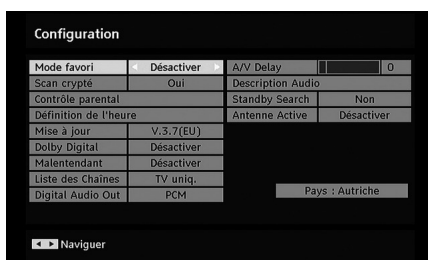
Configuration

| Mode favori | Désactiver |
|---|---|
| Scan crypté | Oui |
| Contrôle parental | |
| Définition de l'heure | |
| Mise à jour | V.3.7(EU) |
| Dolby Digital | Désactiver |
| Malentendant | Désactiver |
| Liste des Chaînes | TV uniq. |
| Digital Audio Out | PCM |

| A/V Delay | 0 |
|---|---|
| Description Audio | |
| Standby Search | Non |
| Antenne Active | Désactiver |

Pays : Autriche

Naviguer